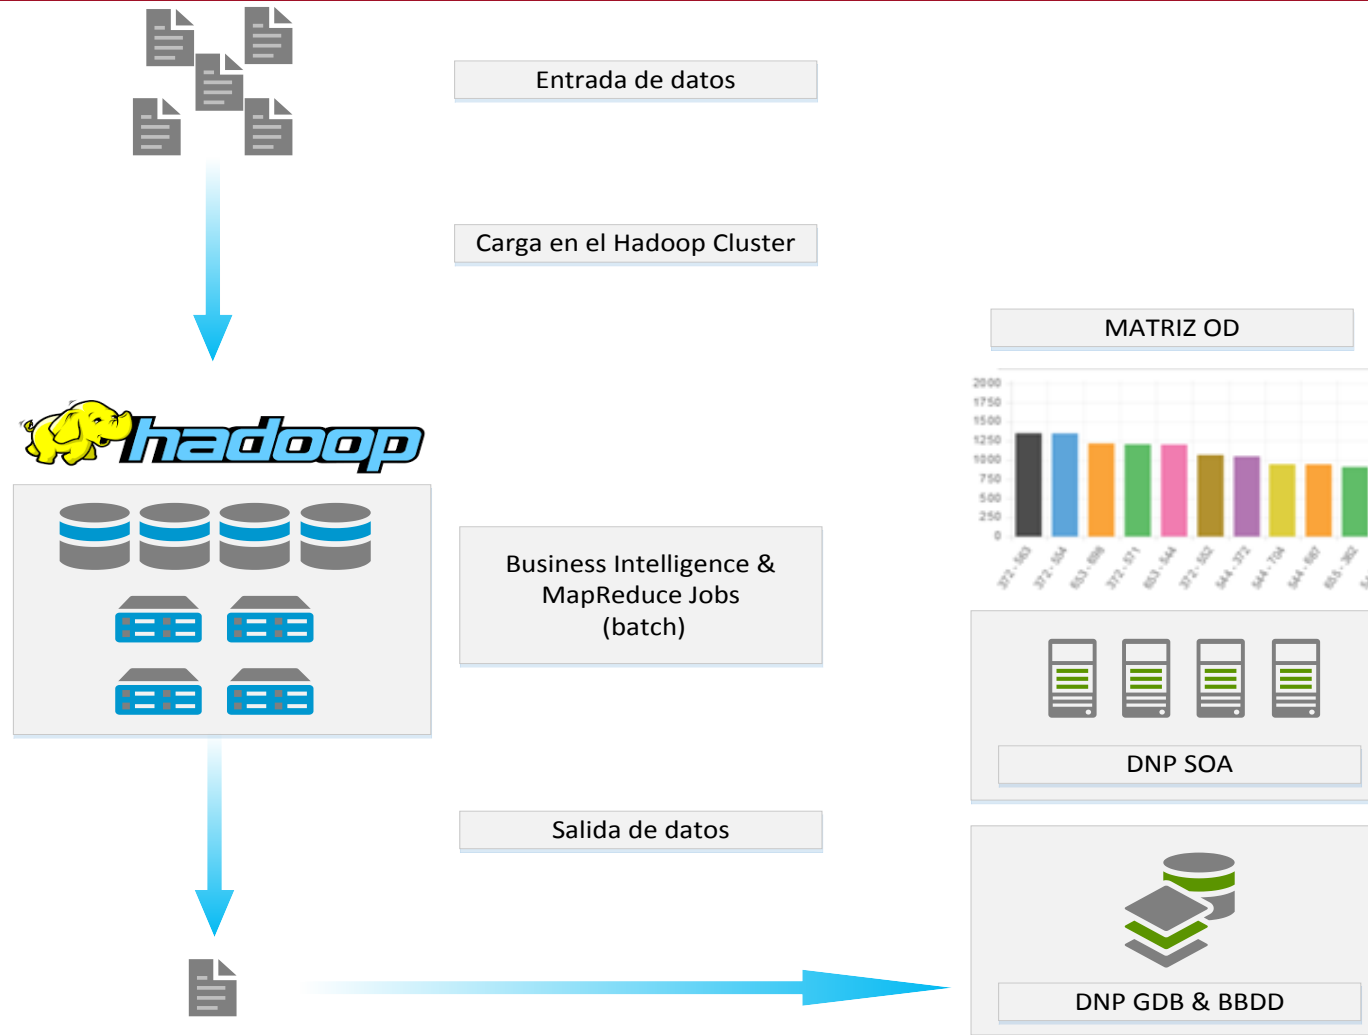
Entrada de datos

Carga en el Hadoop Cluster

MATRIZ OD

2000
1750
1500
1250
1000
750
500
250
0

372 - 563
372 - 554
653 - 608
372 - 571
653 - 544
372 - 552
544 - 372
544 - 704
544 - 687
655 - 362

hadoop

Business Intelligence & MapReduce Jobs (batch)

DNP SOA

Salida de datos

DNP GDB & BBDD